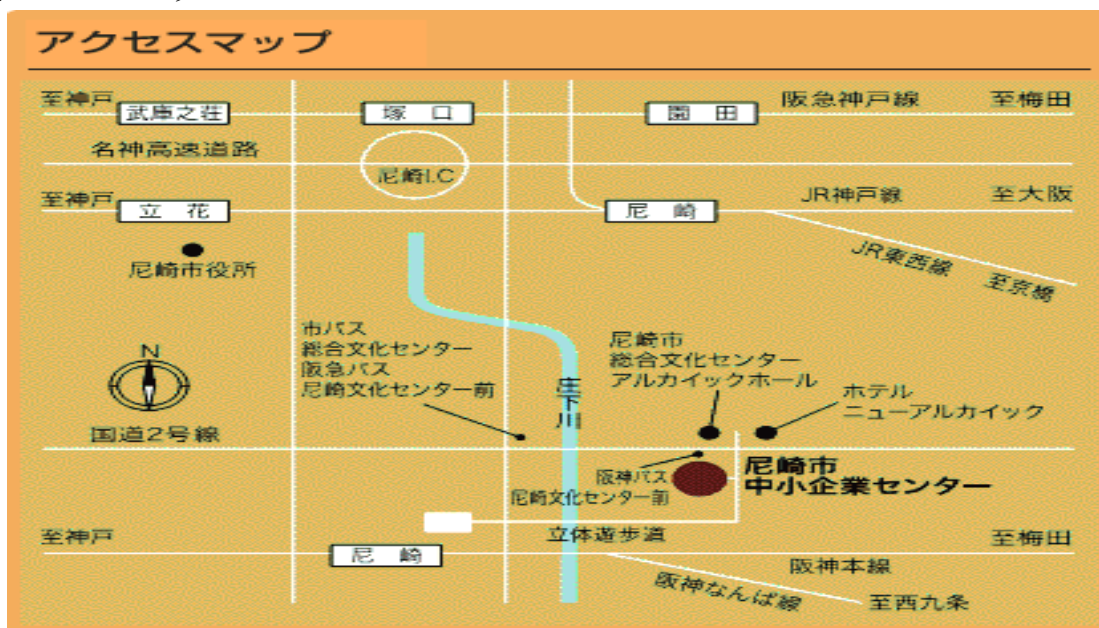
アクセスマップ

至神戸
武庫之荘
塚口
園田
阪急神戸線
至梅田

名神高速道路
尼崎I.C

至神戸
立花
尼崎
JR神戸線
至大阪

JR東西線
至京橋

尼崎市役所

市バス
総合文化センター
阪急バス
尼崎文化センター前

庄下川

尼崎市
総合文化センター
アルカイックホール

ホテル
ニューアルカイック

N

国道2号線

阪神バス
尼崎文化センター前

尼崎市
中小企業センター

至神戸
尼崎
立体遊歩道
至梅田

阪神本線
阪神なんば線
至西九条